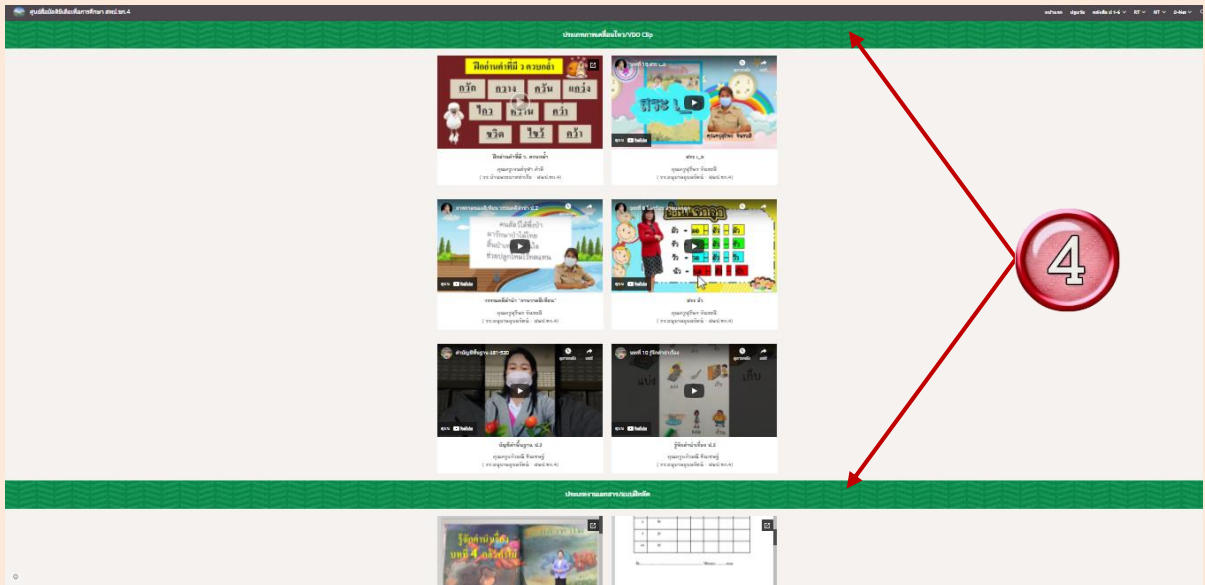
ศูนย์สื่อมัลติมีเดียเพื่อการศึกษา สพป.ชร.4

หน้าแรก ปฐมวัย หลักสูตร ป.1-3 RT NT O-Net

ประเภทภาพเคลื่อนไหว/VDO Clip

ฝึกอ่านคำที่มี ว ควบกล้ำ
กวัก กวาง ควาย แกว่ง ไกว ขวาน คว้า ขวิด ไขว้ กว้า

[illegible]

สระ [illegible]

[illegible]

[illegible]

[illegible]

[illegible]

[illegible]

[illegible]

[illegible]

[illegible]

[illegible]

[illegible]

4

ประเภทงานเอกสาร/แบบฝึกหัด

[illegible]